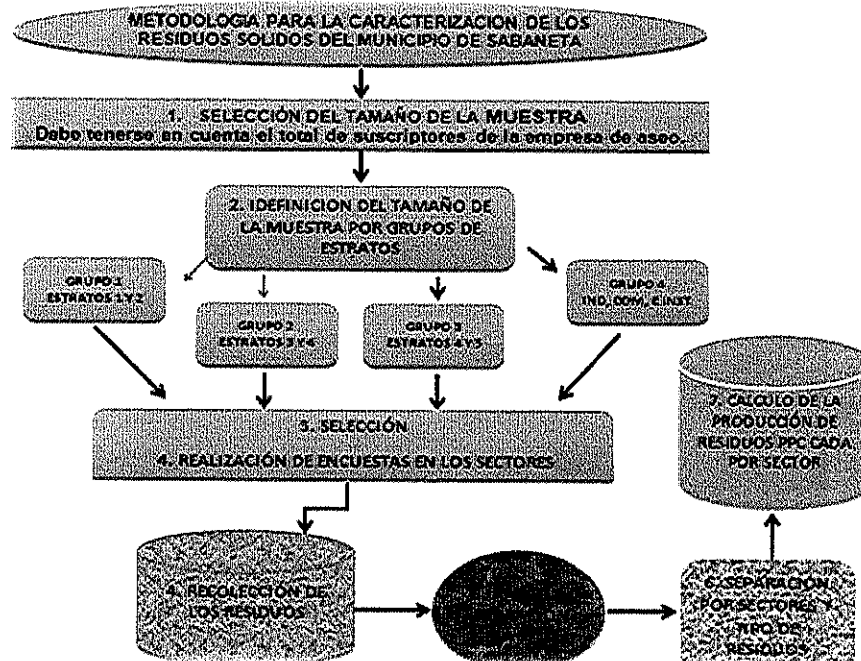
METODOLOGIA PARA LA CARACTERIZACION DE LOS RESIDUOS SOLIDOS DEL MUNICIPIO DE SABANETA

1. SELECCIÓN DEL TAMAÑO DE LA MUESTRA
Debe tenerse en cuenta el total de suscriptores de la empresa de aseo.

2. DEFINICION DEL TAMAÑO DE LA MUESTRA POR GRUPOS DE ESTRATOS

GRUPO 1
ESTRATOS 1 Y 2

GRUPO 2
ESTRATOS 3 Y 4

GRUPO 3
ESTRATOS 4 Y 5

GRUPO 4
IND, COM, E INST

3. SELECCIÓN
4. REALIZACIÓN DE ENCUESTAS EN LOS SECTORES

4. RECOLECCIÓN DE LOS RESIDUOS

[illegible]

6. SEPARACIÓN POR SECTORES Y TIPO DE RESIDUOS

7. CALCULO DE LA PRODUCCIÓN DE RESIDUOS PPC CADA POR SECTOR